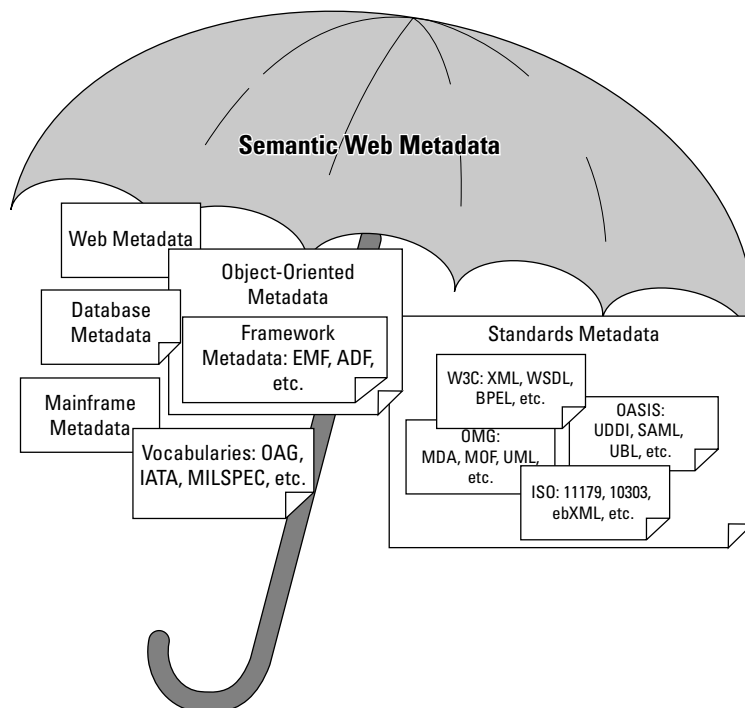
Semantic Web Metadata

Web Metadata

Object-Oriented Metadata

Database Metadata

Framework Metadata: EMF, ADF, etc.

Standards Metadata

W3C: XML, WSDL, BPEL, etc.

OASIS: UDDI, SAML, UBL, etc.

OMG: MDA, MOF, UML, etc.

ISO: 11179, 10303, ebXML, etc.

Mainframe Metadata

Vocabularies: OAG, IATA, MILSPEC, etc.